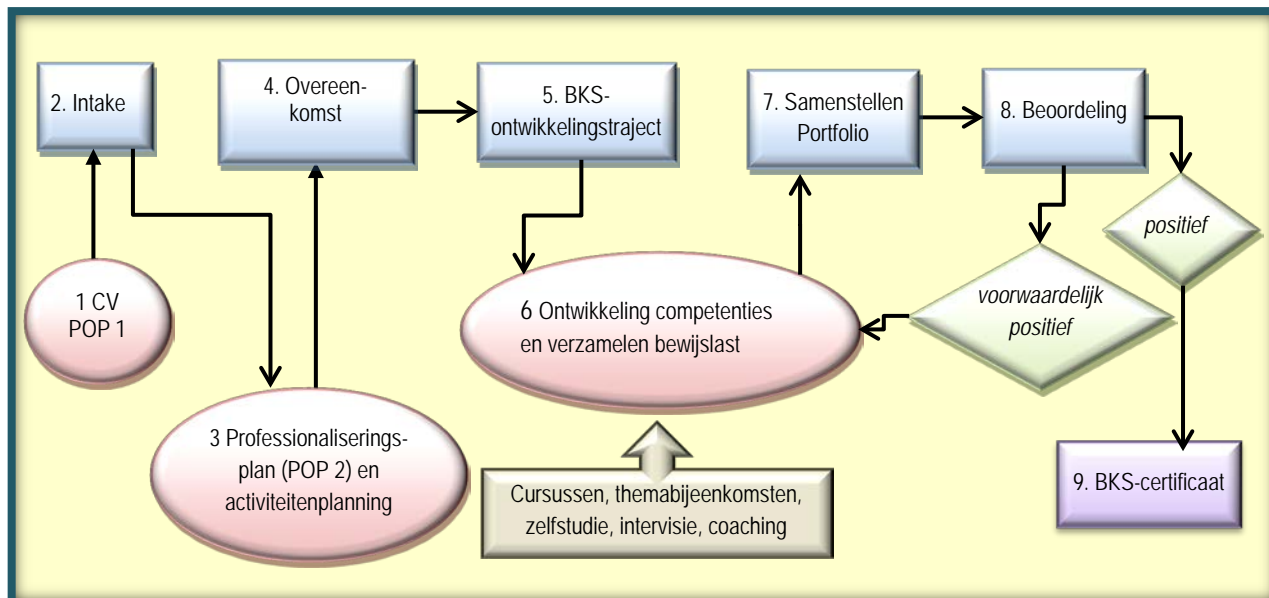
2. Intake

4. Overeenkomst

5. BKS-ontwikkelingstraject

7. Samenstellen Portfolio

8. Beoordeling

positief

1 CV
POP 1

6 Ontwikkeling competenties en verzamelen bewijslast

voorwaardelijk positief

3 Professionaliseringsplan (POP 2) en activiteitenplanning

Cursussen, themabijeenkomsten, zelfstudie, intervisie, coaching

9. BKS-certificaat